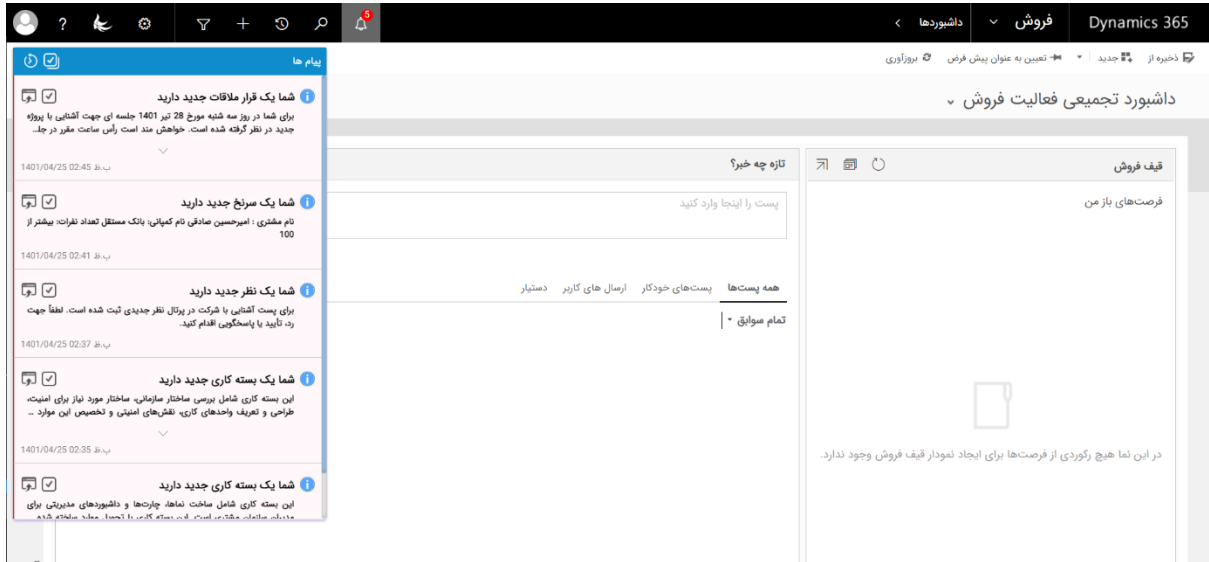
Dynamics 365 فروش داشبوردها

5

ذخیره از جدید تعیین به عنوان پیش فرض بروزآوری

داشبورد تجمیعی فعالیت فروش

پیام ها

شما یک قرار ملاقات جدید دارید
برای شما در روز سه شنبه مورخ 28 تیر 1401 جلسه ای جهت آشنایی با پروژه جدید در نظر گرفته شده است. خواهش مند است رأس ساعت مقرر در جل...
1401/04/25 02:45 ب.ظ

شما یک سرنخ جدید دارید
نام مشتری : امیرحسین صادقی نام کمپانی: بانک مستقل تعداد نفرات: بیشتر از 100
1401/04/25 02:41 ب.ظ

شما یک نظر جدید دارید
برای پست آشنایی با شرکت در پرتال نظر جدیدی ثبت شده است. لطفاً جهت رد، تأیید یا پاسخگویی اقدام کنید.
1401/04/25 02:37 ب.ظ

شما یک بسته کاری جدید دارید
این بسته کاری شامل بررسی ساختار سازمانی، ساختار مورد نیاز برای امنیت، طراحی و تعریف واحدهای کاری، نقش‌های امنیتی و تخصیص این موارد ...
1401/04/25 02:35 ب.ظ

شما یک بسته کاری جدید دارید
این بسته کاری شامل ساخت نماها، چارت‌ها و داشبوردهای مدیریتی برای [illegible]

قیف فروش
فرصت‌های باز من
در این نما هیچ رکوردی از فرصت‌ها برای ایجاد نمودار قیف فروش وجود ندارد.

تازه چه خبر؟
پست را اینجا وارد کنید
همه پست‌ها پست‌های خودکار ارسال های کاربر دستیار
تمام سوابق